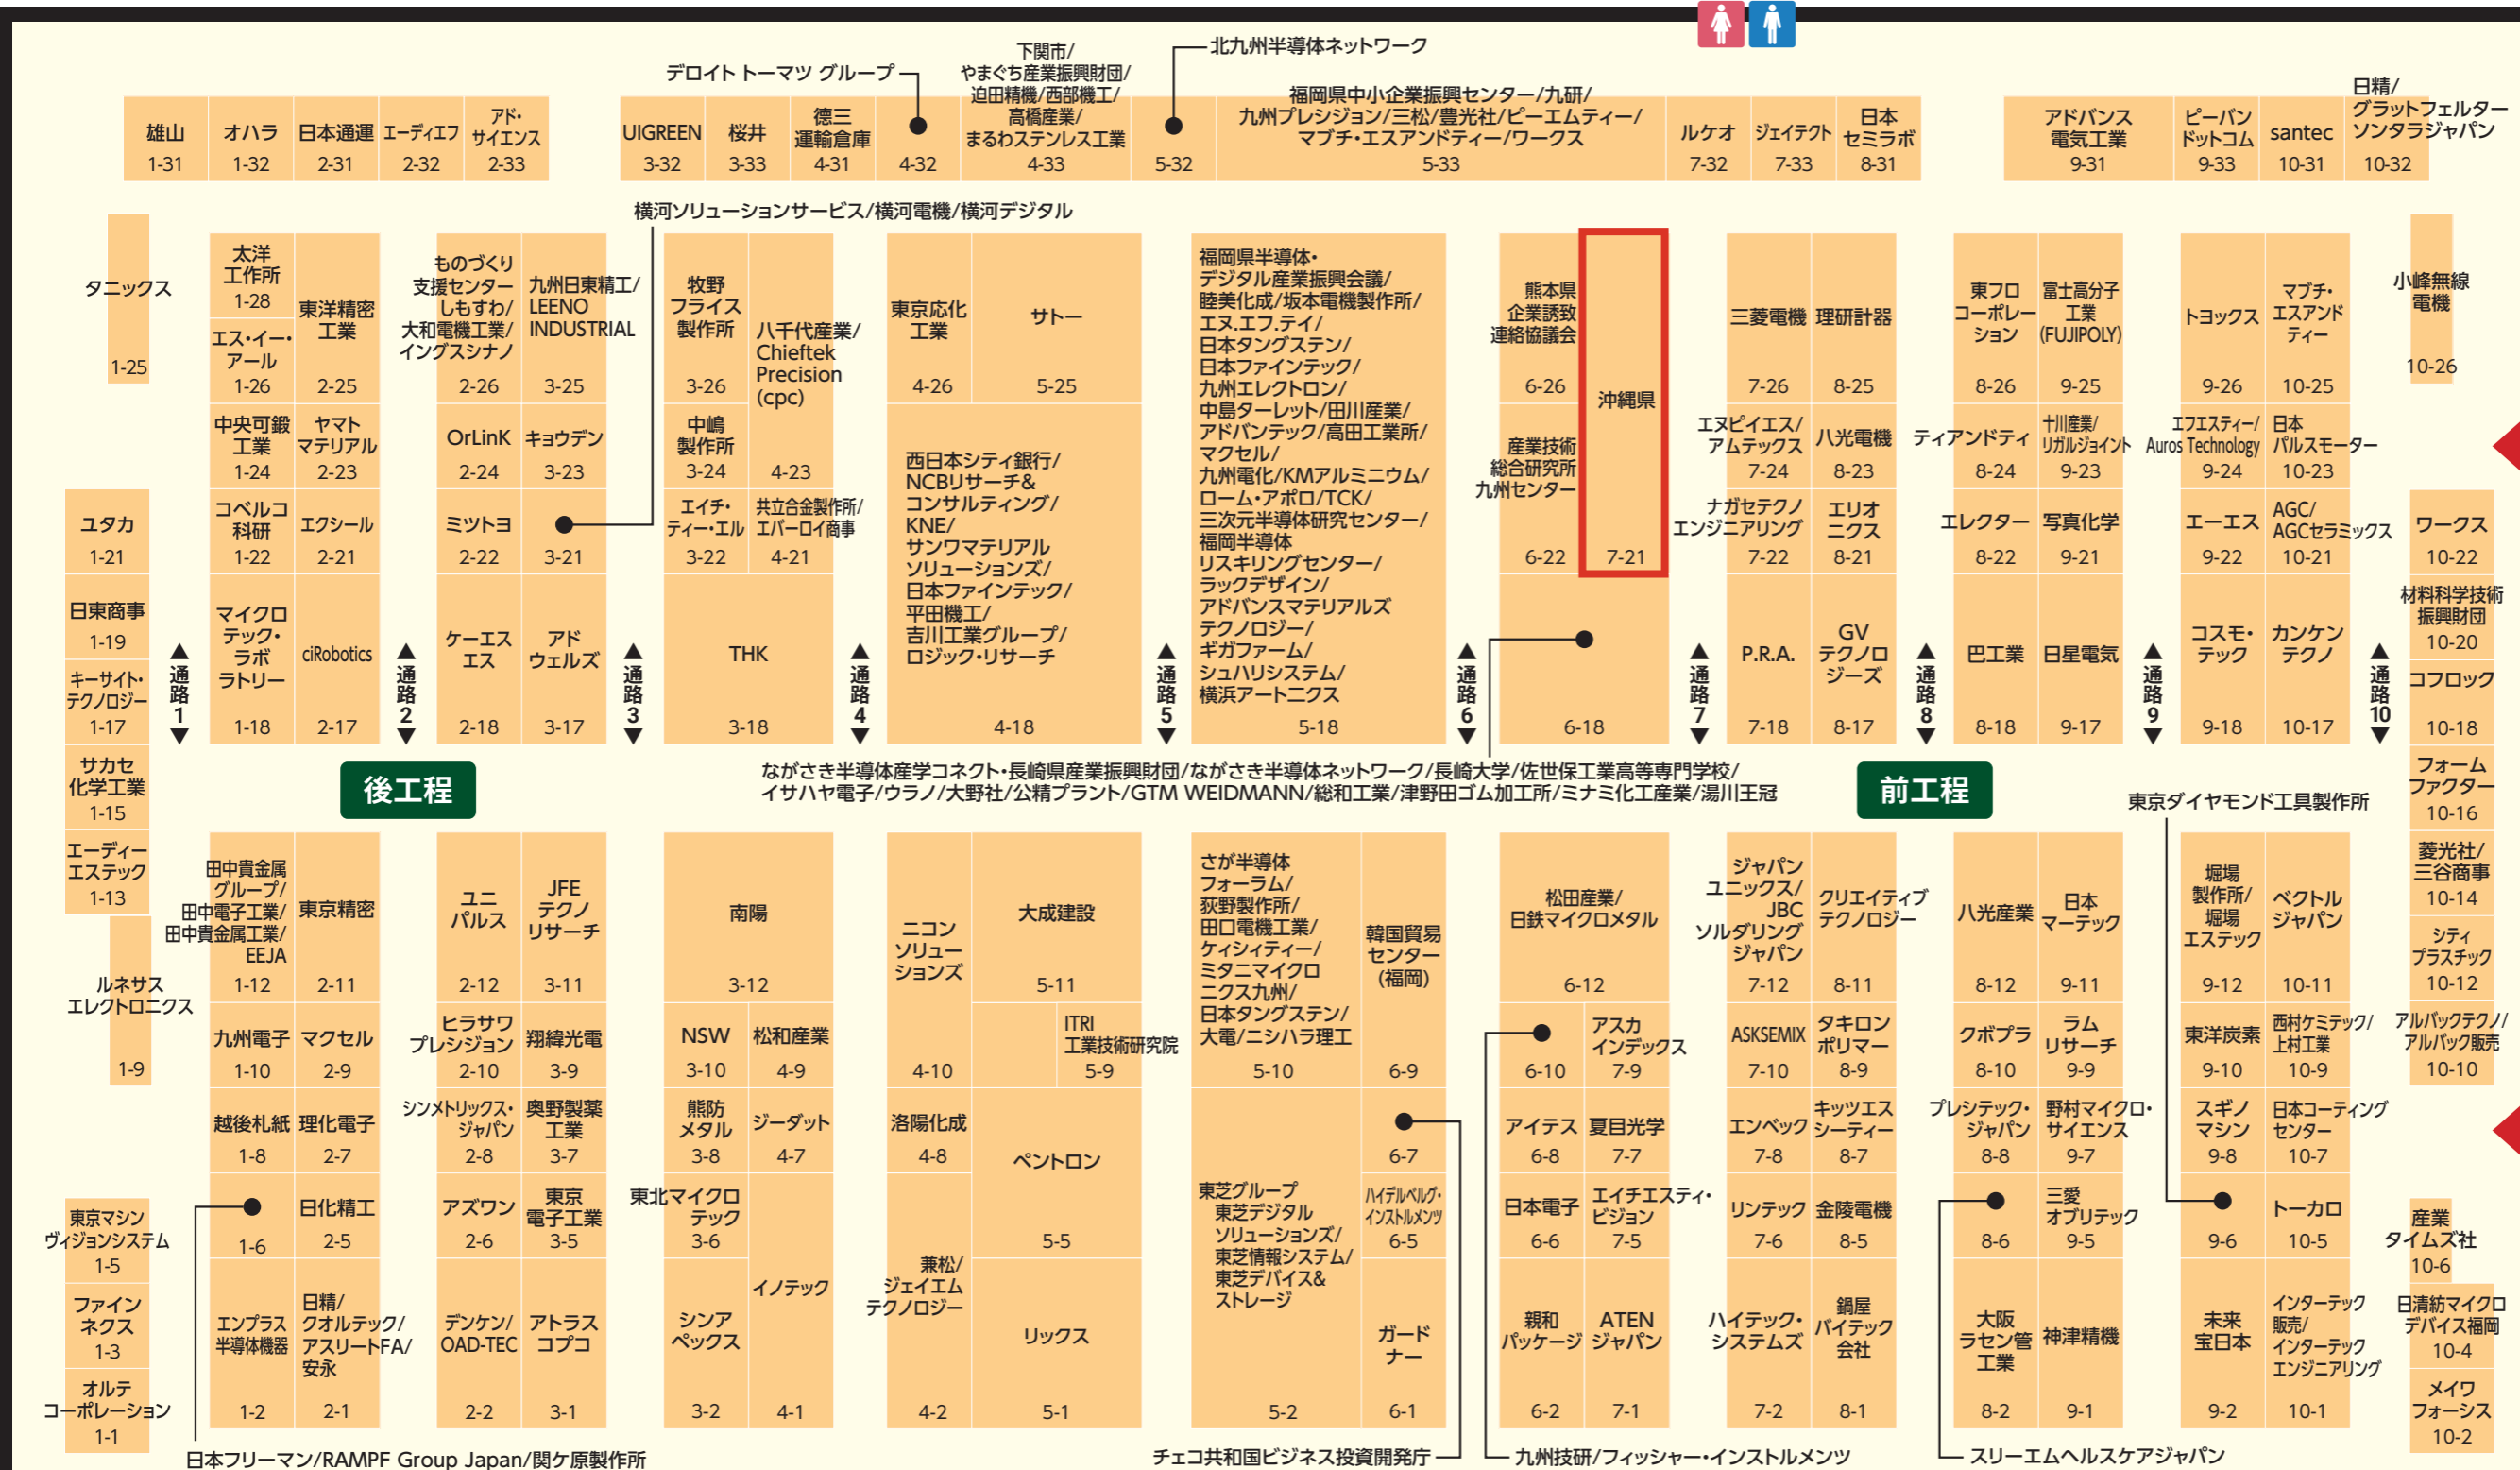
デロイト トーマツ グループ
下関市/やまぐち産業振興財団/迫田精機/西部機工/高橋産業/まるわステンレス工業
北九州半導体ネットワーク
福岡県中小企業振興センター/九研/九州プレシジョン/三松/豊光社/ピーエムティー/マプチ・エスアンドティー/ワークス
日精/グラットフェルター ソンタラジャパン

雄山 1-31
オハラ 1-32
日本通運 2-31
エーディエフ 2-32
アド・サイエンス 2-33
UIGREEN 3-32
桜井 3-33
徳三運輸倉庫 4-31
4-32
4-33
5-32
5-33
ルケオ 7-32
ジェイテクト 7-33
日本セミラボ 8-31
アドバンス電気工業 9-31
ピーバンドットコム 9-33
santec 10-31
10-32

横河ソリューションサービス/横河電機/横河デジタル

タニックス 1-25
太洋工作所 1-28
東洋精密工業 2-25
エス・イー・アール 1-26
ものづくり支援センターしもすわ/大和電機工業/イングスシナノ 2-26
九州日東精工/LEENO INDUSTRIAL 3-25
牧野フライス製作所 3-26
八千代産業/Chieftek Precision (cpc)
東京応化工業 4-26
サトー 5-25
福岡県半導体・デジタル産業振興会議/睦美化成/坂本電機製作所/エヌ.エフ.ティ/日本タングステン/日本ファインテック/九州エレクトロン/中島ターレット/田川産業/アドバンテック/高田工業所/マクセル/九州電化/KMアルミニウム/ローム・アポロ/TCK/三次元半導体研究センター/福岡半導体リスキリングセンター/ラックデザイン/アドバンスマテリアルズテクノロジー/ギガファーム/シュハリシステム/横浜アートニクス 5-18
熊本県企業誘致連絡協議会 6-26
沖縄県 7-21
三菱電機 7-26
理研計器 8-25
東フロコーポレーション 8-26
富士高分子工業(FUJIPOLY) 9-25
トヨックス 9-26
マブチ・エスアンドティー 10-25
小峰無線電機 10-26
中央可鍛工業 1-24
ヤマトマテリアル 2-23
OrLinK 2-24
キョウデン 3-23
中嶋製作所 3-24
4-23
西日本シティ銀行/NCBリサーチ&コンサルティング/KNE/サンワマテリアルソリューションズ/日本ファインテック/平田機工/吉川工業グループ/ロジック・リサーチ 4-18
産業技術総合研究所九州センター 6-22
エヌピイエス/アムテックス 7-24
八光電機 8-23
ティアンドティ 8-24
十川産業/リガルジョイント 9-23
エフエスティー/Auros Technology 9-24
日本パルスモーター 10-23
ユタカ 1-21
コベルコ科研 1-22
エクシール 2-21
ミツトヨ 2-22
3-21
エイチ・ティー・エル 3-22
共立合金製作所/エバーロイ商事 4-21
ナガセテクノエンジニアリング 7-22
エリオニクス 8-21
エレクター 8-22
写真化学 9-21
エーエス 9-22
AGC/AGCセラミックス 10-21
ワークス 10-22
日東商事 1-19
マイクロテック・ラボラトリー 1-18
ciRobotics 2-17
ケーエスエス 2-18
アドウェルズ 3-17
THK 3-18
6-18
P.R.A. 7-18
GVテクノロジーズ 8-17
巴工業 8-18
日星電気 9-17
コスモ・テック 9-18
カンケンテクノ 10-17
材料科学技術振興財団 10-20
キーサイト・テクノロジー 1-17
コフロック 10-18
通路1 通路2 通路3 通路4 通路5 通路6 通路7 通路8 通路9 通路10
サカセ化学工業 1-15
後工程
ながさき半導体産学コネクト・長崎県産業振興財団/ながさき半導体ネットワーク/長崎大学/佐世保工業高等専門学校/イサハヤ電子/ウラノ/大野社/公精プラント/GTM WEIDMANN/総和工業/津野田ゴム加工所/ミナミ化工産業/湯川王冠
前工程
東京ダイヤモンド工具製作所
フォームファクター 10-16
エーディーエステック 1-13
田中貴金属グループ/田中電子工業/田中貴金属工業/EEJA 1-12
東京精密 2-11
ユニパルス 2-12
JFEテクノリサーチ 3-11
南陽 3-12
ニコンソリューションズ 4-10
大成建設 5-11
さが半導体フォーラム/荻野製作所/田口電機工業/ケイシイティー/ミタニマイクロニクス九州/日本タングステン/大電/ニシハラ理工 5-10
韓国貿易センター(福岡) 6-9
松田産業/日鉄マイクロメタル 6-12
ジャパンユニックス/JBCソルダリングジャパン 7-12
クリエイティブテクノロジー 8-11
八光産業 8-12
日本マーテック 9-11
堀場製作所/堀場エステック 9-12
ベクトルジャパン 10-11
菱光社/三谷商事 10-14
シティプラスチック 10-12
ルネサスエレクトロニクス 1-9
九州電子 1-10
マクセル 2-9
ヒラサワプレシジョン 2-10
翔緯光電 3-9
NSW 3-10
松和産業 4-9
ITRI 工業技術研究院 5-9
6-10
アスカインデックス 7-9
ASKSEMIX 7-10
タキロンポリマー 8-9
クボプラ 8-10
ラムリサーチ 9-9
東洋炭素 9-10
西村ケミテック/上村工業 10-9
アルバックテクノ/アルバック販売 10-10
越後札紙 1-8
理化電子 2-7
シンメトリックス・ジャパン 2-8
奥野製薬工業 3-7
熊防メタル 3-8
ジーダット 4-7
洛陽化成 4-8
ペントロン
6-7
アイテス 6-8
夏目光学 7-7
エンベック 7-8
キッツエスシーティー 8-7
プレシテック・ジャパン 8-8
野村マイクロ・サイエンス 9-7
スギノマシン 9-8
日本コーティングセンター 10-7
東京マシンヴィジョンシステム 1-5
1-6
日化精工 2-5
アズワン 2-6
東京電子工業 3-5
東北マイクロテック 3-6
5-5
東芝グループ 東芝デジタルソリューションズ/東芝情報システム/東芝デバイス&ストレージ
ハイデルベルグ・インストルメンツ 6-5
日本電子 6-6
エイチエスティ・ビジョン 7-5
リンテック 7-6
金陵電機 8-5
8-6
三菱オプリテック 9-5
9-6
トーカロ 10-5
産業タイムズ社 10-6
ファインネクス 1-3
エンプラス半導体機器 1-2
日精/クオルテック/アスリートFA/安永 2-1
デンケン/OAD-TEC 2-2
アトラスコプコ 3-1
シンアペックス 3-2
イノテック 4-1
兼松/ジェイエムテクノロジー 4-2
リックス 5-1
5-2
ガードナー 6-1
親和パッケージ 6-2
ATENジャパン 7-1
ハイテック・システムズ 7-2
鍋屋バイテック会社 8-1
大阪ラセン管工業 8-2
神津精機 9-1
未来宝日本 9-2
インターテック販売/インターテックエンジニアリング 10-1
日清紡マイクロデバイス福岡 10-4
オルテコーポレーション 1-1
メイワフォーシス 10-2
日本フリーマン/RAMPF Group Japan/関ケ原製作所
チェコ共和国ビジネス投資開発庁
九州技研/フィッシャー・インストルメンツ
スリーエムヘルスケアジャパン